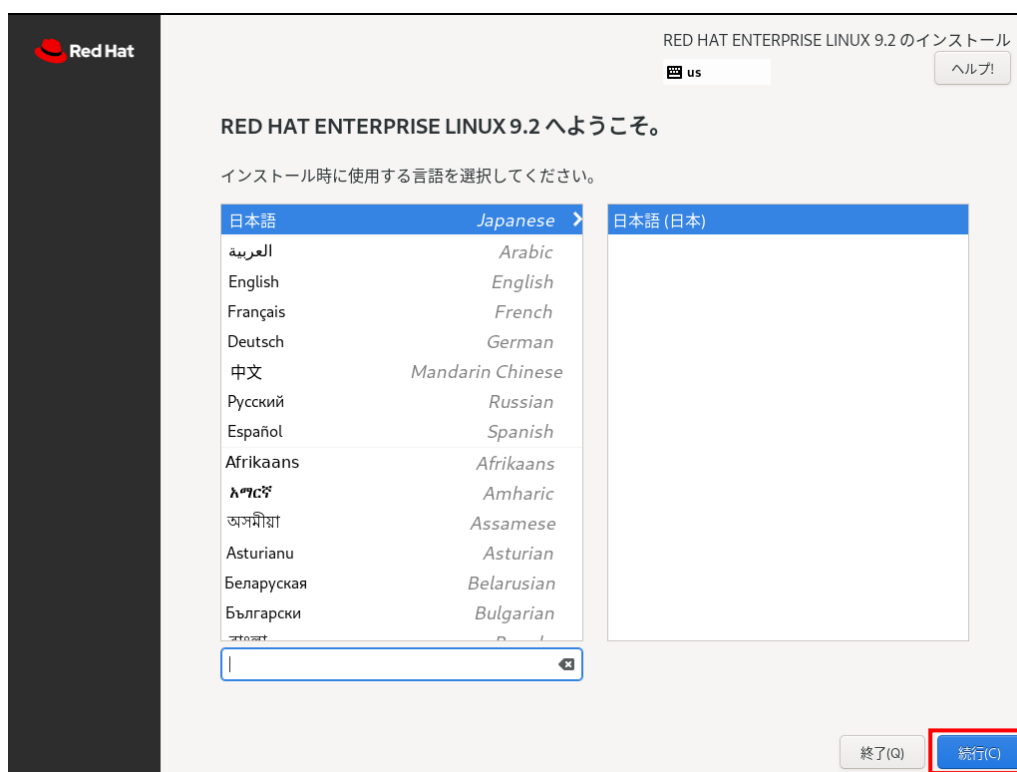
Red Hat

RED HAT ENTERPRISE LINUX 9.2 のインストール
us
ヘルプ!

RED HAT ENTERPRISE LINUX 9.2 へようこそ。

インストール時に使用する言語を選択してください。

| | |
|---|---|
| 日本語 | Japanese |
| العربية | Arabic |
| English | English |
| Français | French |
| Deutsch | German |
| 中文 | Mandarin Chinese |
| Русский | Russian |
| Español | Spanish |
| Afrikaans | Afrikaans |
| አማርኛ | Amharic |
| অসমীয়া | Assamese |
| Asturianu | Asturian |
| Беларуская | Belarusian |
| Български | Bulgarian |
| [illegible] | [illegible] |

日本語 (日本)

終了(Q)
続行(C)